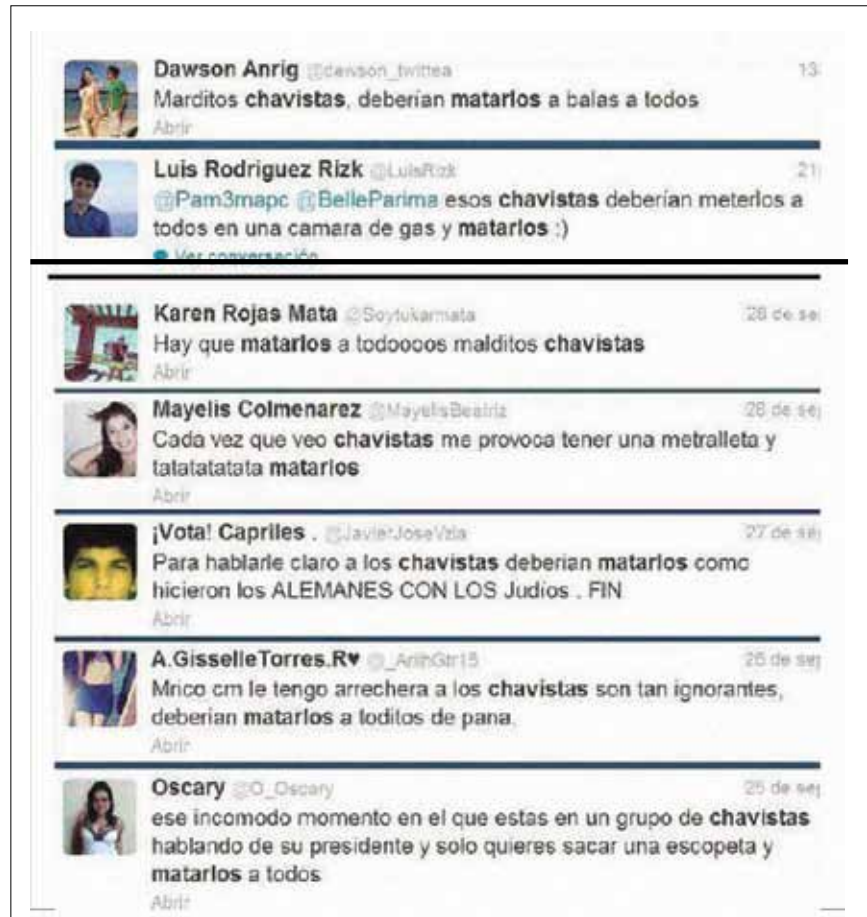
Dawson Anrig @dawson_twittea 13
Marditos chavistas, deberian matarlos a balas a todos
Abrir

Luis Rodriguez Rizk @LuisRizk 21
@Pam3mapc @BelleParima esos chavistas deberían meterlos a todos en una camara de gas y matarlos :)
Ver conversación

Karen Rojas Mata @Soytukarmata 28 de se
Hay que matarlos a todoooos malditos chavistas
Abrir

Mayelis Colmenarez @MayelisBeatriz 28 de sep
Cada vez que veo chavistas me provoca tener una metralleta y talatatatata matarlos
Abrir

¡Vota! Capriles . @JavierJoseVzla 27 de sep
Para hablarle claro a los chavistas deberian matarlos como hicieron los ALEMANES CON LOS Judios . FIN
Abrir

A.GisselleTorres.R♥ @_AriihGtr15 26 de sep
Mrico cm le tengo arrechera a los chavistas son tan ignorantes, deberian matarlos a toditos de pana.
Abrir

Oscary @O_Oscary 25 de sep
ese incomodo momento en el que estas en un grupo de chavistas hablando de su presidente y solo quieres sacar una escopeta y matarlos a todos
Abrir